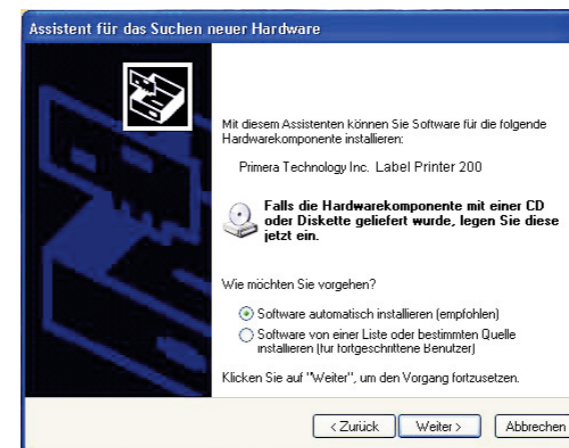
Assistent für das Suchen neuer Hardware

Mit diesem Assistenten können Sie Software für die folgende Hardwarekomponente installieren:

Primera Technology Inc. Label Printer 200

Falls die Hardwarekomponente mit einer CD oder Diskette geliefert wurde, legen Sie diese jetzt ein.

Wie möchten Sie vorgehen?

Software automatisch installieren (empfohlen)

Software von einer Liste oder bestimmten Quelle installieren (für fortgeschrittene Benutzer)

Klicken Sie auf "Weiter", um den Vorgang fortzusetzen.

< Zurück Weiter > Abbrechen